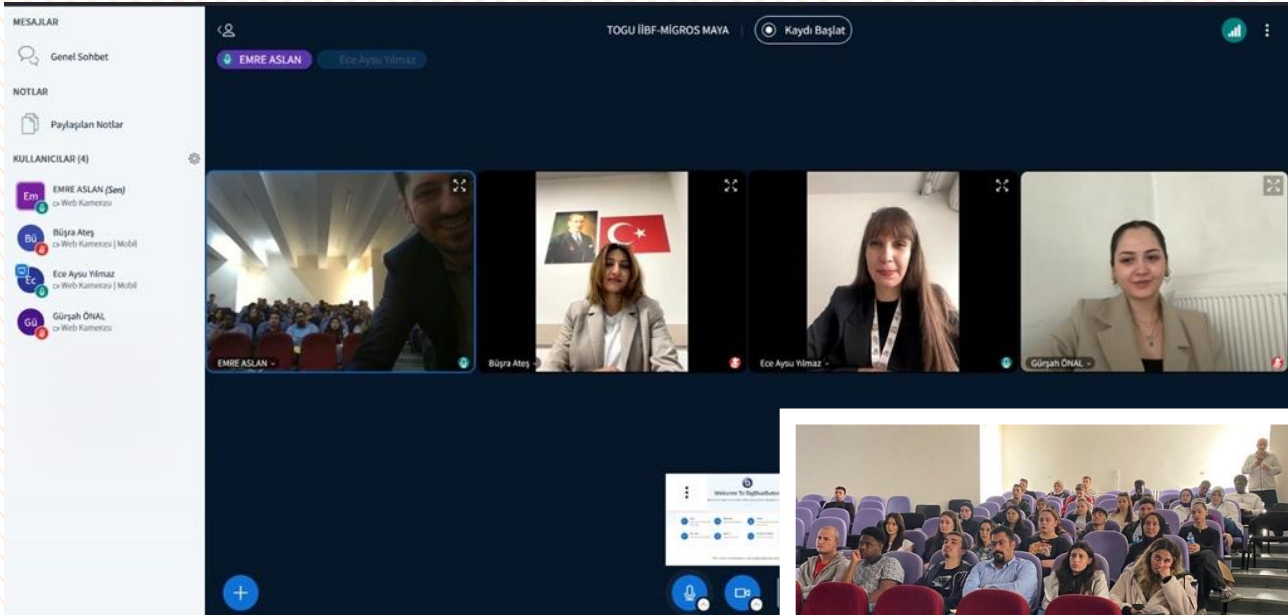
MESAJLAR

Genel Sohbet

NOTLAR

Paylaşılan Notlar

KULLANICILAR (4)

Em EMRE ASLAN (Sen)
Web Kamerası

Bü Büşra Ateş
Web Kamerası | Mobil

Ec Ece Aysu Yılmaz
Web Kamerası | Mobil

Gü Gürşah ÖNAL
Web Kamerası

TOGU İİBF-MİGROS MAYA

Kaydı Başlat

EMRE ASLAN

Ece Aysu Yılmaz

EMRE ASLAN

Büşra Ateş

Ece Aysu Yılmaz

Gürşah ÖNAL

Welcome To BigBlueButton